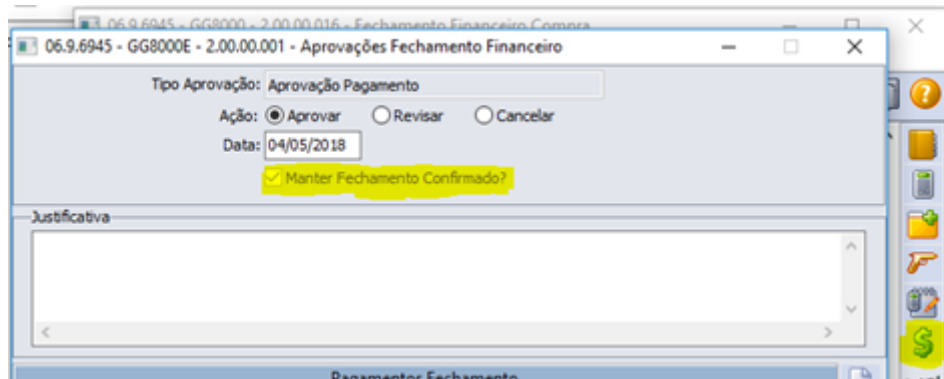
06.9.6945 - GG8000 - 2.00.00.016 - Fechamento Financeiro Compra

06.9.6945 - GG8000E - 2.00.00.001 - Aprovações Fechamento Financeiro

Tipo Aprovação: Aprovação Pagamento

Ação: Aprovar Revisar Cancelar

Data: 04/05/2018

Manter Fechamento Confirmado?

Justificativa

Pagamentos Fechamento